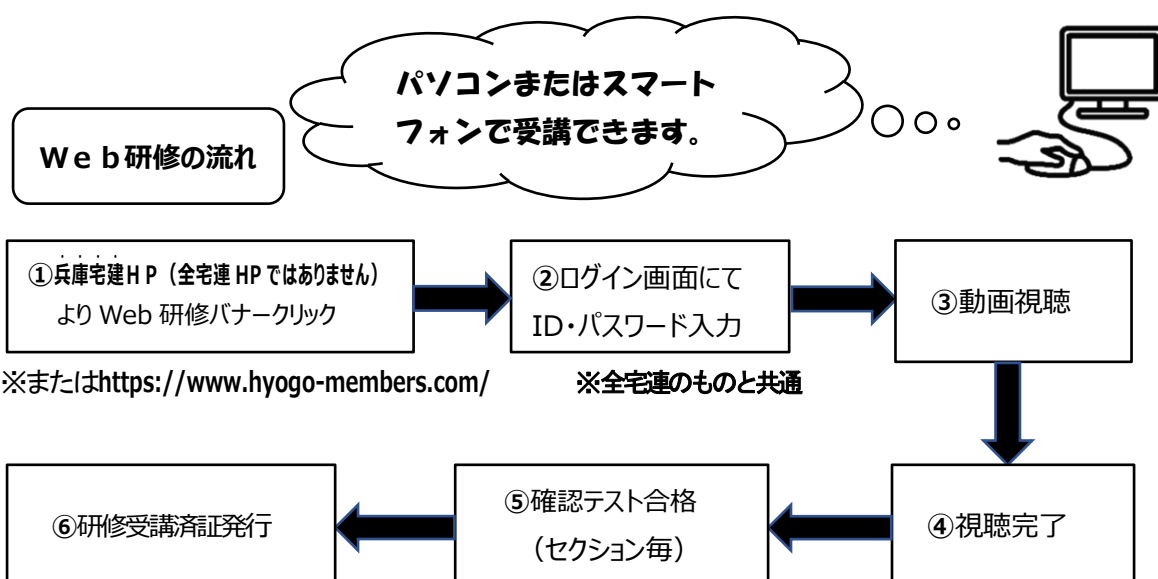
パソコンまたはスマートフォンで受講できます。

Ｗｅｂ研修の流れ

①兵庫宅建ＨＰ（全宅連 HP ではありません）より Web 研修バナークリック

②ログイン画面にて ID・パスワード入力

③動画視聴

※またはhttps://www.hyogo-members.com/

※全宅連のものと共通

④視聴完了

⑤確認テスト合格（セクション毎）

⑥研修受講済証発行